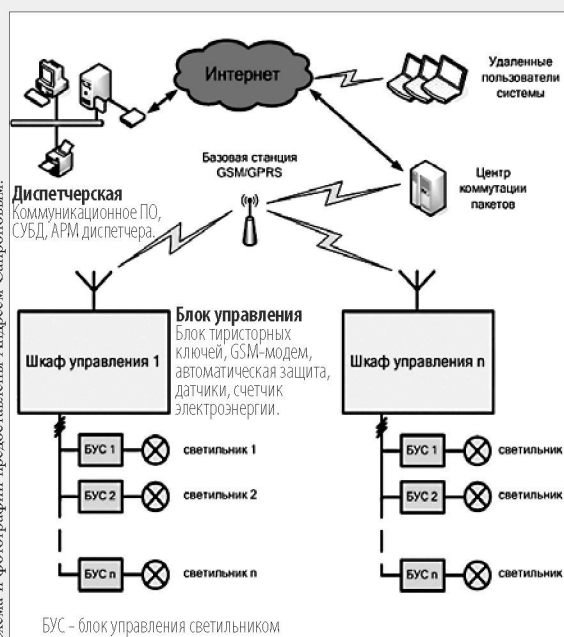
Интернет

Удаленные пользователи системы

Базовая станция GSM/GPRS

Центр коммутации пакетов

Диспетчерская
Коммуникационное ПО, СУБД, АРМ диспетчера.

Блок управления
Блок тиристорных ключей, GSM-модем, автоматическая защита, датчики, счетчик электроэнергии.

Шкаф управления 1

Шкаф управления n

БУС 1 светильник 1
БУС 2 светильник 2
БУС n светильник n

БУС 1 светильник
БУС 2 светильник
БУС n светильник

БУС – блок управления светильником

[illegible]